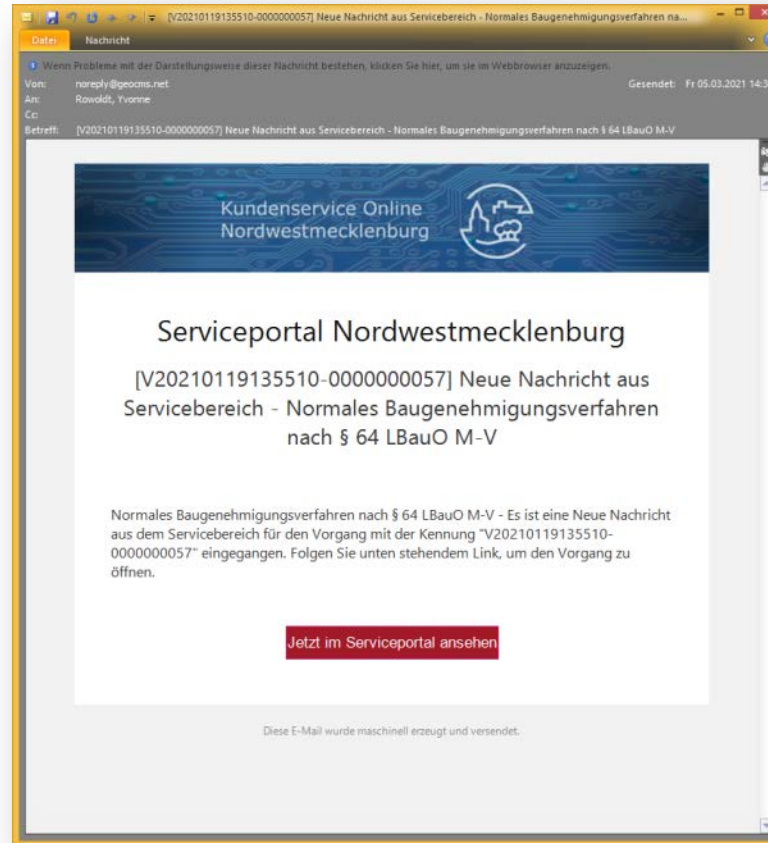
[V20210119135510-0000000057] Neue Nachricht aus Servicebereich - Normales Baugenehmigungsverfahren na...

Datei Nachricht

Wenn Probleme mit der Darstellungsweise dieser Nachricht bestehen, klicken Sie hier, um sie im Webbrowser anzuzeigen.

Von: noreply@geocms.net
An: Rowoldt, Yvonne
Cc:
Betreff: [V20210119135510-0000000057] Neue Nachricht aus Servicebereich - Normales Baugenehmigungsverfahren nach § 64 LBauO M-V

Gesendet: Fr 05.03.2021 14:3

Kundenservice Online Nordwestmecklenburg

Serviceportal Nordwestmecklenburg

[V20210119135510-0000000057] Neue Nachricht aus Servicebereich - Normales Baugenehmigungsverfahren nach § 64 LBauO M-V

Normales Baugenehmigungsverfahren nach § 64 LBauO M-V - Es ist eine Neue Nachricht aus dem Servicebereich für den Vorgang mit der Kennung "V20210119135510-0000000057" eingegangen. Folgen Sie unten stehendem Link, um den Vorgang zu öffnen.

Jetzt im Serviceportal ansehen

Diese E-Mail wurde maschinell erzeugt und versendet.